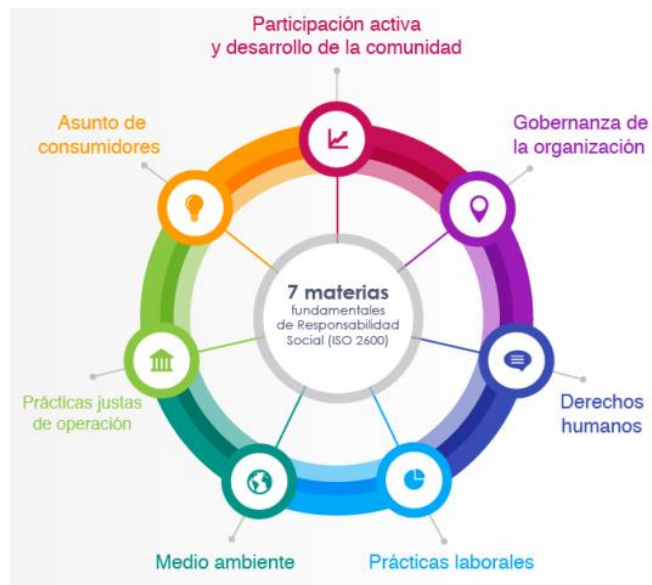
Participación activa y desarrollo de la comunidad

Gobernanza de la organización

Derechos humanos

Prácticas laborales

Medio ambiente

Prácticas justas de operación

Asunto de consumidores

7 materias fundamentales de Responsabilidad Social (ISO 2600)